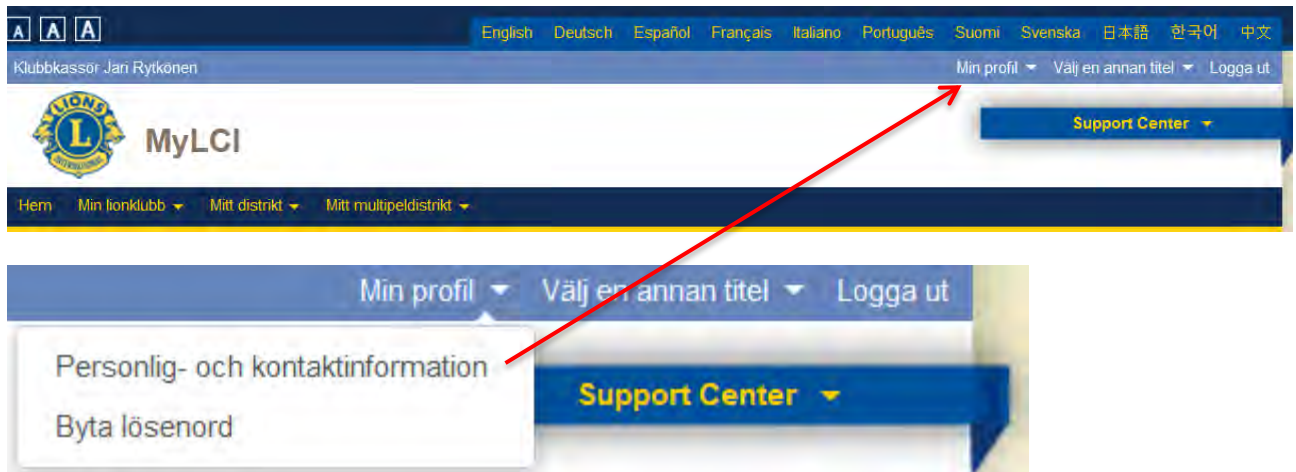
A A A

English Deutsch Español Français Italiano Português Suomi Svenska 日本語 한국어 中文

Klubbkassör Jari Rytkönen

Min profil Välj en annan titel Logga ut

LIONS INTERNATIONAL

MyLCI

Support Center

Hem Min lionklubb Mitt distrikt Mitt multipeldistrikt

Min profil Välj en annan titel Logga ut

Personlig- och kontaktinformation

Byta lösenord

Support Center